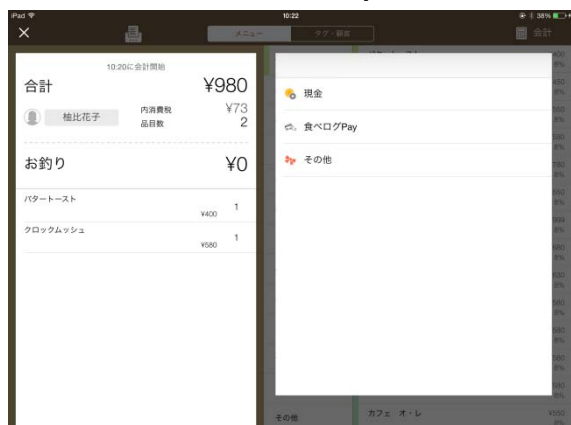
iPad
10:22
38%
メニュー
タグ・顧客
会計

10:20に会計開始
合計
¥980
柚比花子
内消費税
¥73
品目数
2

お釣り
¥0

バタートースト
¥400
1
クロックムッシュ
¥580
1

現金
食べログPay
その他

その他
カフェ・オ・レ
¥550